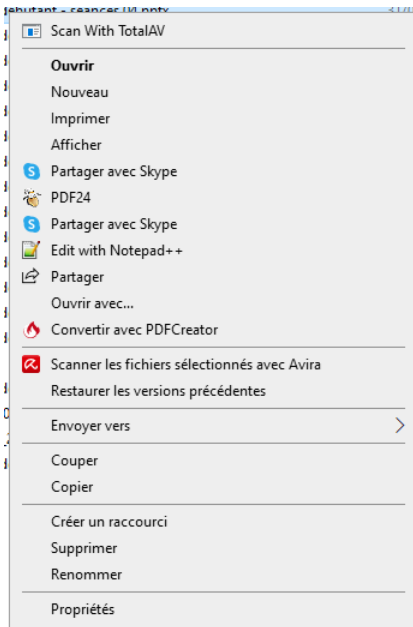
debutant - seances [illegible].pptx

Scan With TotalAV

Ouvrir
Nouveau
Imprimer
Afficher
Partager avec Skype
PDF24
Partager avec Skype
Edit with Notepad++
Partager
Ouvrir avec...
Convertir avec PDFCreator

Scanner les fichiers sélectionnés avec Avira
Restaurer les versions précédentes

Envoyer vers

Couper
Copier

Créer un raccourci
Supprimer
Renommer

Propriétés